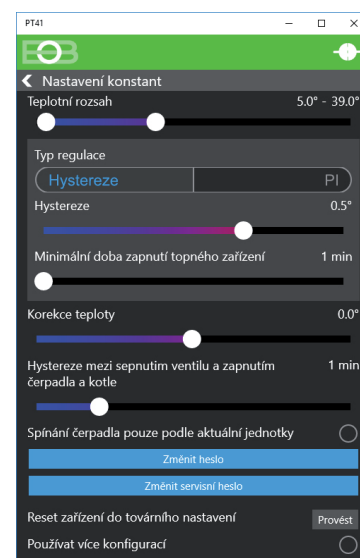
PT41

Nastavení konstant

Teplotní rozsah 5.0° - 39.0°

Typ regulace

Hystereze

PI

Hystereze 0.5°

Minimální doba zapnutí topného zařízení 1 min

Korekce teploty 0.0°

Hystereze mezi sepnutím ventilu a zapnutím čerpadla a kotle 1 min

Spínání čerpadla pouze podle aktuální jednotky

Změnit heslo

Změnit servisní heslo

Reset zařízení do továrního nastavení

Provést

Používat více konfigurací